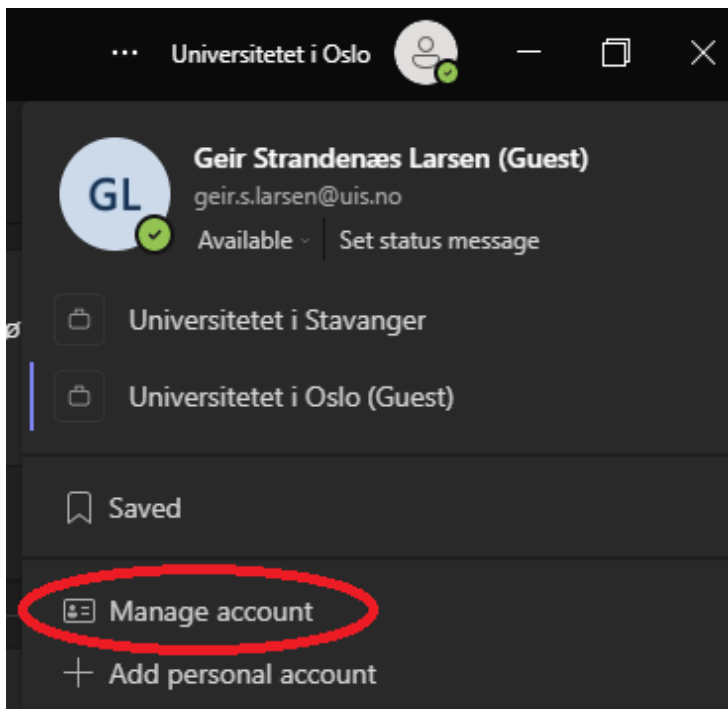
··· Universitetet i Oslo

GL

Geir Strandenæs Larsen (Guest)
geir.s.larsen@uis.no
Available · Set status message

Universitetet i Stavanger

Universitetet i Oslo (Guest)

Saved

Manage account

+ Add personal account

ø